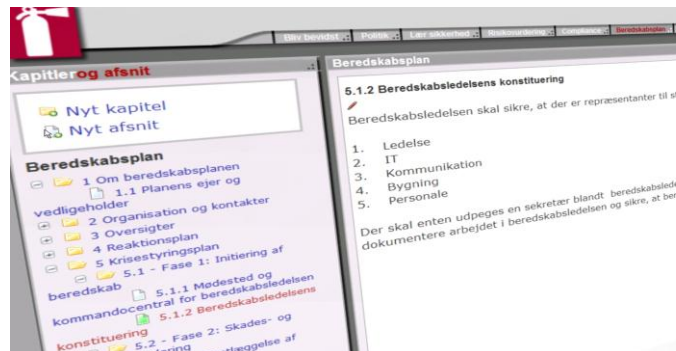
Bliv bevidst | Politik | Lær sikkerhed | Risikovurdering | Compliance | Beredskabsplan

Kapitler og afsnit

Nyt kapitel
Nyt afsnit

Beredskabsplan
1 Om beredskabsplanen
1.1 Planens ejer og vedligeholder
2 Organisation og kontakter
3 Oversigter
4 Reaktionsplan
5 Krisestyringsplan
5.1 - Fase 1: Initiering af beredskab
5.1.1 Mødested og kommandocentral for beredskabsledelsen
5.1.2 Beredskabsledelsens konstituering
5.2 - Fase 2: Skades- og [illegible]

Beredskabsplan

5.1.2 Beredskabsledelsens konstituering

Beredskabsledelsen skal sikre, at der er repræsentanter til st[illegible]

1. Ledelse
2. IT
3. Kommunikation
4. Bygning
5. Personale

Der skal enten udpeges en sekretær blandt beredskabsled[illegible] dokumentere arbejdet i beredskabsledelsen og sikre, at be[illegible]